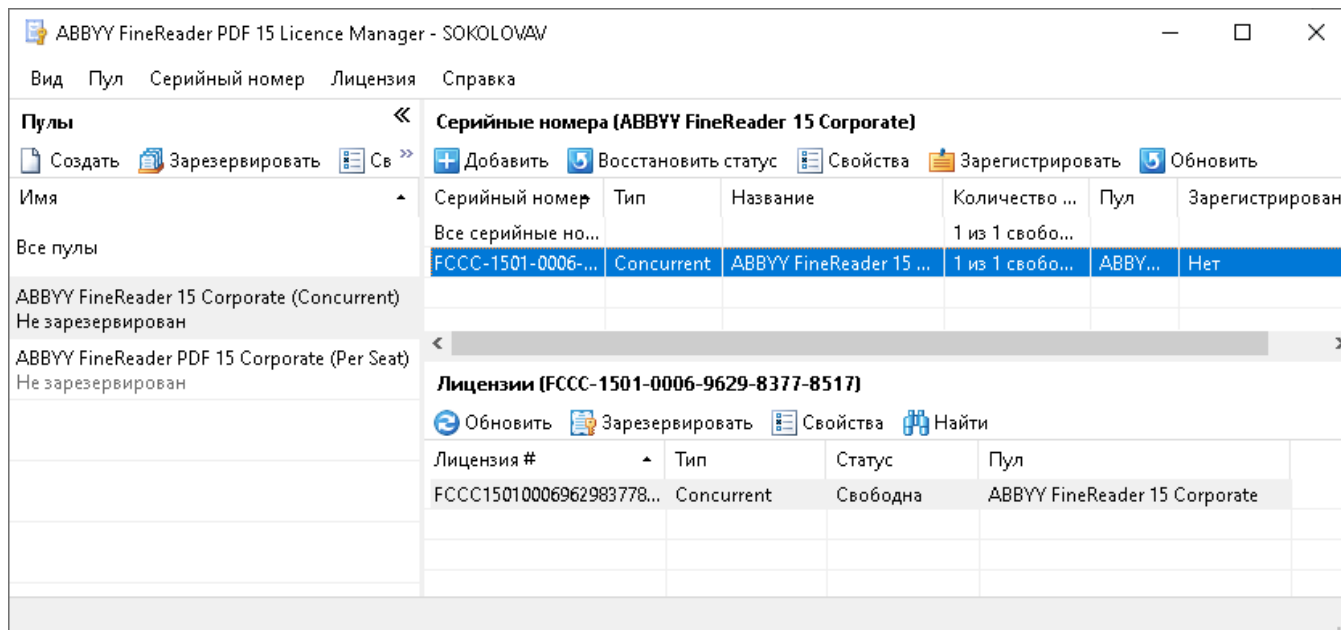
ABBYY FineReader PDF 15 Licence Manager - SOKOLOVAV

Вид Пул Серийный номер Лицензия Справка

Пулы «

Создать Зарезервировать Св »

Имя

Все пулы

ABBYY FineReader 15 Corporate (Concurrent)
Не зарезервирован

ABBYY FineReader PDF 15 Corporate (Per Seat)
Не зарезервирован

Серийные номера (ABBYY FineReader 15 Corporate)

Добавить Восстановить статус Свойства Зарегистрировать Обновить

| Серийный номер | Тип | Название | Количество ... | Пул | Зарегистрирован |
|---|---|---|---|---|---|
| Все серийные но... | | | 1 из 1 свобо... | | |
| FCCC-1501-0006-... | Concurrent | ABBYY FineReader 15 ... | 1 из 1 свобо... | ABBY... | Нет |

Лицензии (FCCC-1501-0006-9629-8377-8517)

Обновить Зарезервировать Свойства Найти

| Лицензия # | Тип | Статус | Пул |
|---|---|---|---|
| FCCC15010006962983778... | Concurrent | Свободна | ABBYY FineReader 15 Corporate |